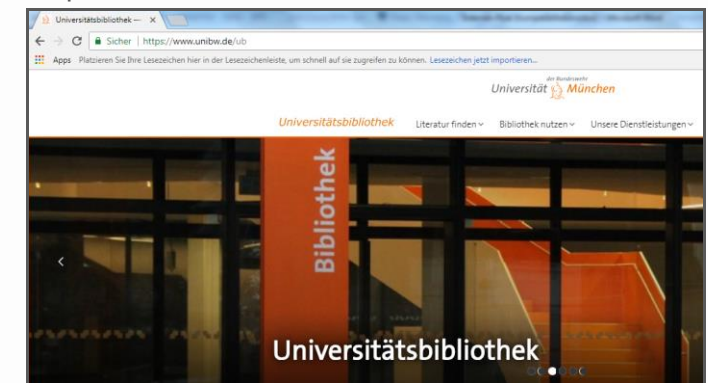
Universitätsbibliothek — ×

Sicher | https://www.unibw.de/ub

Apps Platzieren Sie Ihre Lesezeichen hier in der Lesezeichenleiste, um schnell auf sie zugreifen zu können. Lesezeichen jetzt importieren...

Universität der Bundeswehr München

Universitätsbibliothek Literatur finden ˅ Bibliothek nutzen ˅ Unsere Dienstleistungen ˅

Bibliothek

Universitätsbibliothek